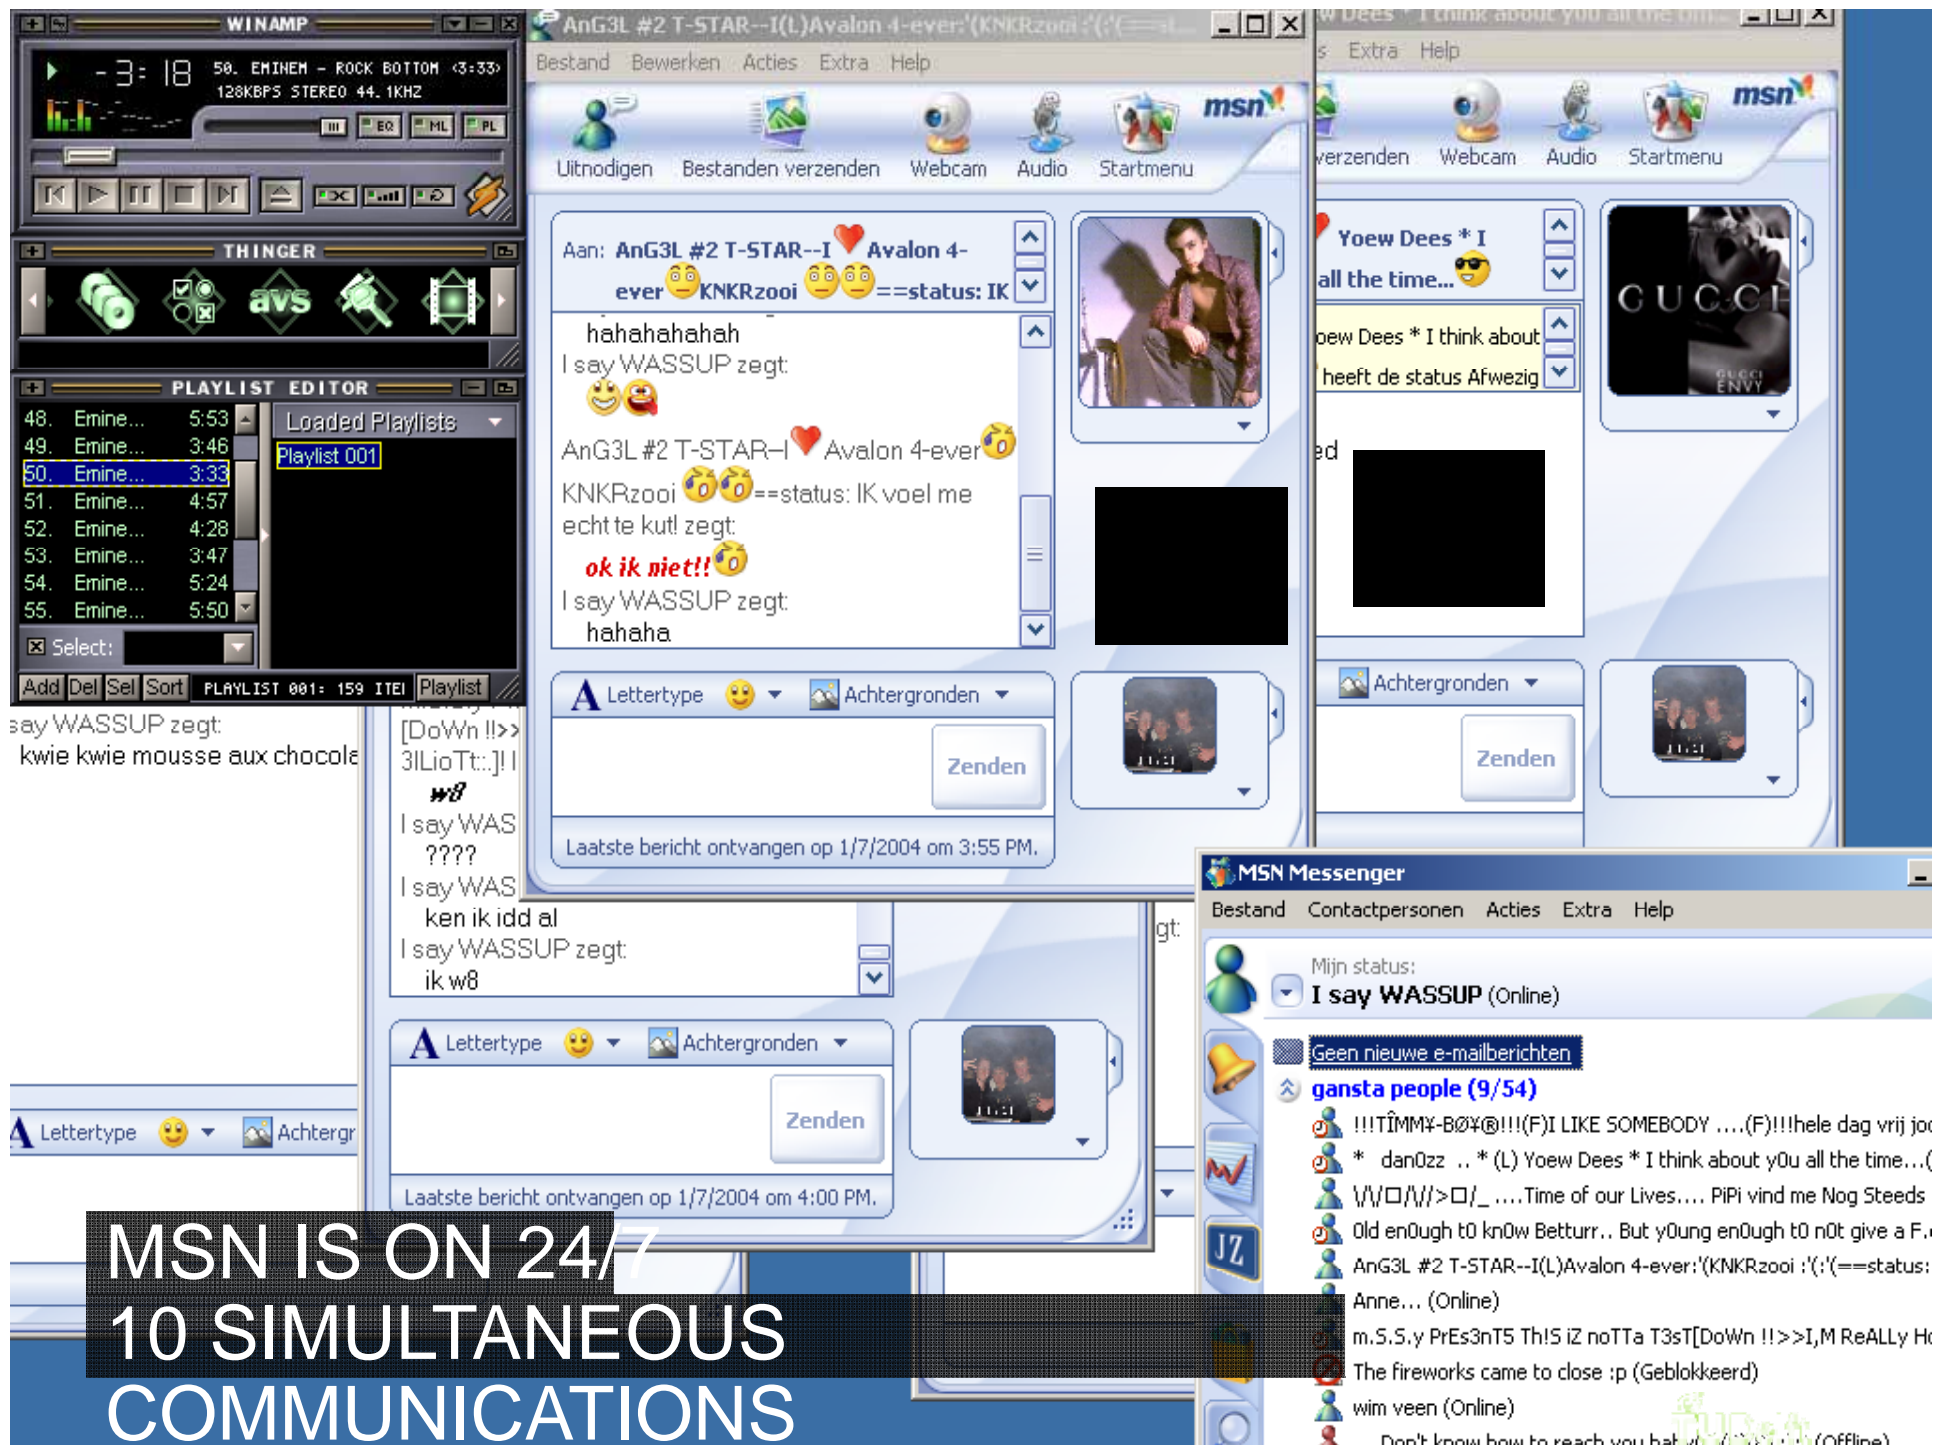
WINAMP
-3:18 50. EMINEM - ROCK BOTTOM (3:33)
128KBPS STEREO 44.1KHZ
EQ ML PL

THINGER
avs

PLAYLIST EDITOR
48. Emine... 5:53
49. Emine... 3:46
50. Emine... 3:33
51. Emine... 4:57
52. Emine... 4:28
53. Emine... 3:47
54. Emine... 5:24
55. Emine... 5:50
Loaded Playlists
Playlist 001
Select:
Add Del Sel Sort PLAYLIST 001: 159 ITEI Playlist

AnG3L #2 T-STAR--I(L)Avalon 4-ever:'(KNKRzooi :'(:'(==st...
Bestand Bewerken Acties Extra Help
Uitnodigen Bestanden verzenden Webcam Audio Startmenu msn
Aan: AnG3L #2 T-STAR--I Avalon 4-ever KNKRzooi ==status: IK
hahahahahah
I say WASSUP zegt:
AnG3L #2 T-STAR--I Avalon 4-ever KNKRzooi ==status: IK voel me echt te kut! zegt:
ok ik niet!!
I say WASSUP zegt:
hahaha
Lettertype Achtergronden
Zenden
Laatste bericht ontvangen op 1/7/2004 om 3:55 PM.

w Dees * I think about you all the tim...
s Extra Help
verzenden Webcam Audio Startmenu msn
Yoew Dees * I all the time...
oew Dees * I think about heeft de status Afwezig
ed
GUCCI
GUCCI ENVY
Achtergronden
Zenden

say WASSUP zegt:
kwie kwie mousse aux chocola
Lettertype Achtergr

[DoWn !!>>
3lLioTt::]! l
w8
I say WAS
????
I say WAS
ken ik idd al
I say WASSUP zegt:
ik w8
Lettertype Achtergronden
Zenden
Laatste bericht ontvangen op 1/7/2004 om 4:00 PM.
gt:

MSN Messenger
Bestand Contactpersonen Acties Extra Help
Mijn status:
I say WASSUP (Online)
Geen nieuwe e-mailberichten
gansta people (9/54)
!!!TÎMM¥-BØ¥®!!!(F)I LIKE SOMEBODY ....(F)!!!hele dag vrij jo
* dan0zz .. * (L) Yoew Dees * I think about y0u all the time...(
\/\/□/\//>□/_ ....Time of our Lives.... PiPi vind me Nog Steeds
0ld en0ugh t0 kn0w Betturr.. But y0ung en0ugh t0 n0t give a F.
AnG3L #2 T-STAR--I(L)Avalon 4-ever:'(KNKRzooi :'(:'(==status:
Anne... (Online)
m.S.S.y PrEs3nT5 Th!S iZ noTTa T3sT[DoWn !!>>I,M ReALLy H
The fireworks came to close :p (Geblokkeerd)
wim veen (Online)
Don't know how to reach you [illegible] (Offline)

MSN IS ON 24/7
10 SIMULTANEOUS
COMMUNICATIONS